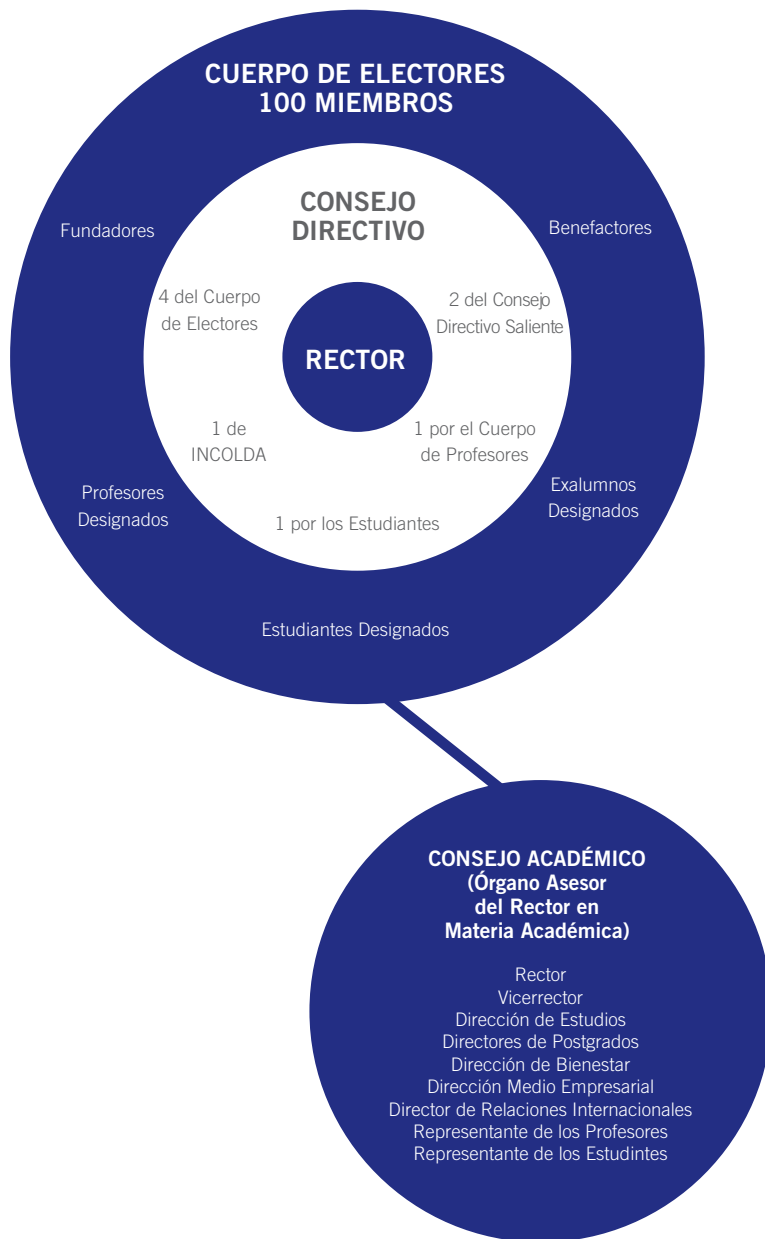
CUERPO DE ELECTORES
100 MIEMBROS

Fundadores

Benefactores

CONSEJO
DIRECTIVO

4 del Cuerpo de Electores

2 del Consejo Directivo Saliente

RECTOR

1 de INCOLDA

1 por el Cuerpo de Profesores

Profesores Designados

Exalumnos Designados

1 por los Estudiantes

Estudiantes Designados

CONSEJO ACADÉMICO
(Órgano Asesor del Rector en Materia Académica)

Rector
Vicerrector
Dirección de Estudios
Directores de Postgrados
Dirección de Bienestar
Dirección Medio Empresarial
Director de Relaciones Internacionales
Representante de los Profesores
Representante de los Estudintes